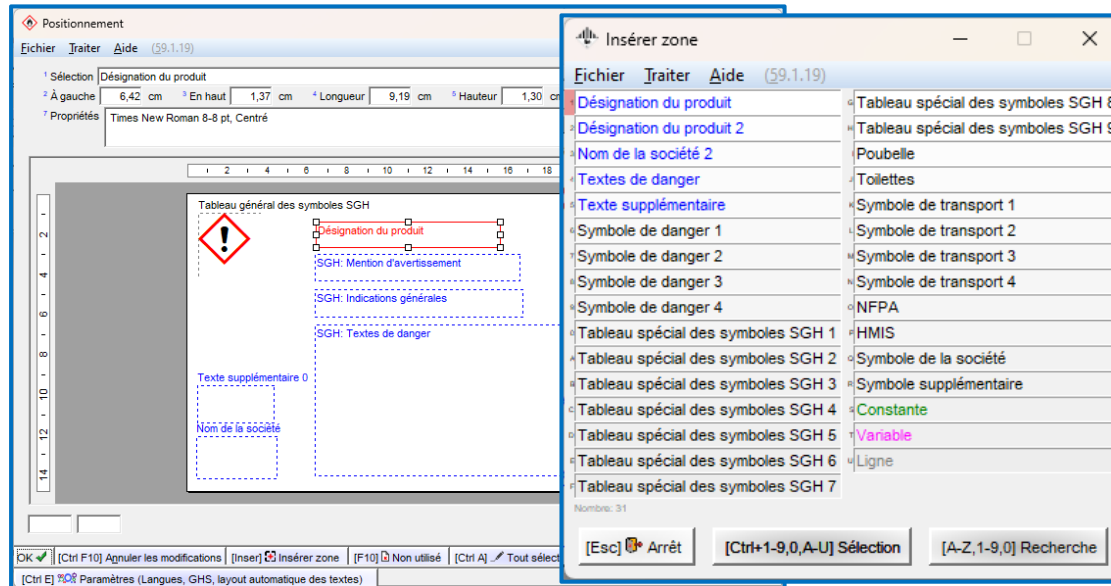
Positionnement

Fichier Traiter Aide (59.1.19)

¹ Sélection Désignation du produit
² À gauche 6,42 cm ³ En haut 1,37 cm ⁴ Longueur 9,19 cm ⁵ Hauteur 1,30 cm
⁷ Propriétés Times New Roman 8-8 pt, Centré

2 4 6 8 10 12 14 16 18

2 4 6 8 10 12 14

Tableau général des symboles SGH
Désignation du produit
SGH: Mention d'avertissement
SGH: Indications générales
SGH: Textes de danger
Texte supplémentaire 0
Nom de la société

OK [Ctrl F10] Annuler les modifications [Inser] Insérer zone [F10] Non utilisé [Ctrl A] Tout sélect
[Ctrl E] Paramètres (Langues, GHS, layout automatique des textes)

Insérer zone

Fichier Traiter Aide (59.1.19)

| Désignation du produit | Tableau spécial des symboles SGH 8 |
|---|---|
| Désignation du produit 2 | Tableau spécial des symboles SGH 9 |
| Nom de la société 2 | Poubelle |
| Textes de danger | Toilettes |
| Texte supplémentaire | Symbole de transport 1 |
| Symbole de danger 1 | Symbole de transport 2 |
| Symbole de danger 2 | Symbole de transport 3 |
| Symbole de danger 3 | Symbole de transport 4 |
| Symbole de danger 4 | NFPA |
| Tableau spécial des symboles SGH 1 | HMIS |
| Tableau spécial des symboles SGH 2 | Symbole de la société |
| Tableau spécial des symboles SGH 3 | Symbole supplémentaire |
| Tableau spécial des symboles SGH 4 | Constante |
| Tableau spécial des symboles SGH 5 | Variable |
| Tableau spécial des symboles SGH 6 | Ligne |
| Tableau spécial des symboles SGH 7 | |

Nombre: 31

[Esc] Arrêt [Ctrl+1-9,0,A-U] Sélection [A-Z,1-9,0] Recherche